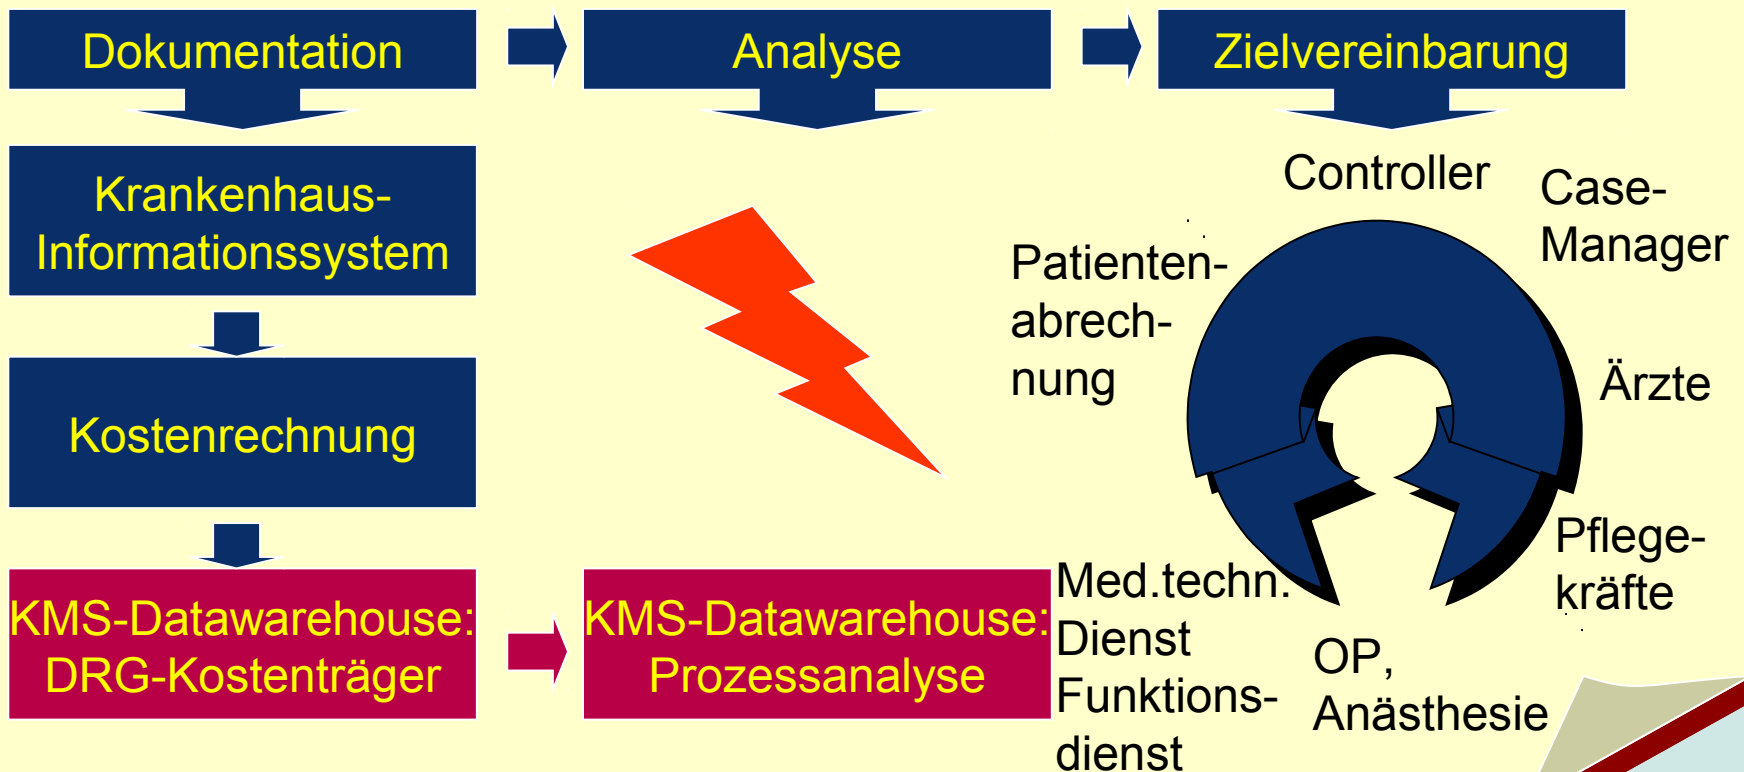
Dokumentation

Analyse

Zielvereinbarung

Krankenhaus-Informationssystem

Kostenrechnung

KMS-Datawarehouse: DRG-Kostenträger

KMS-Datawarehouse: Prozessanalyse

Controller

Case-Manager

Patienten-abrechnung

Ärzte

Pflege-kräfte

Med.techn. Dienst Funktions-dienst

OP, Anästhesie